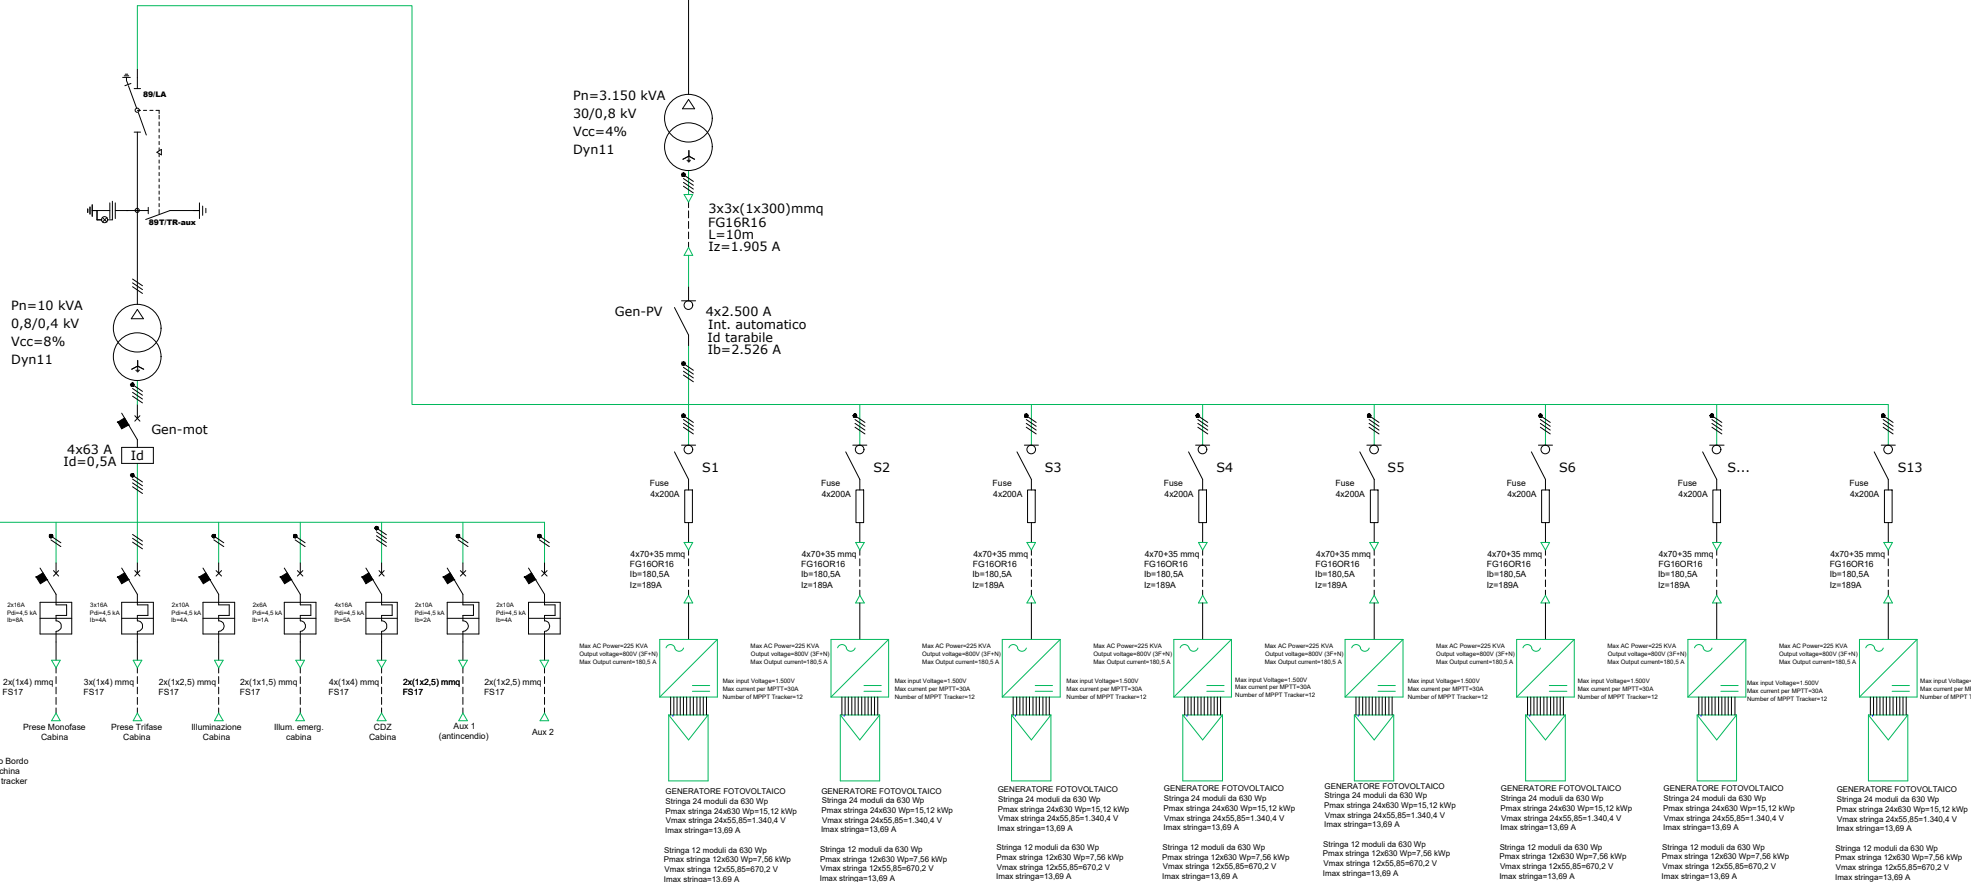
89/LA

89T/TR-aux

Pn=10 kVA
0,8/0,4 kV
Vcc=8%
Dyn11

Gen-mot
4x63 A
Id=0,5A
Id

Pn=3.150 kVA
30/0,8 kV
Vcc=4%
Dyn11

3x3x(1x300)mmq
FG16R16
L=10m
Iz=1.905 A

Gen-PV
4x2.500 A
Int. automatico
Id tarabile
Ib=2.526 A

2x16A Pdi=4,5 kA Ib=8A
3x16A Pdi=4,5 kA Ib=4A
2x10A Pdi=4,5 kA Ib=4A
2x6A Pdi=4,5 kA Ib=1A
4x16A Pdi=4,5 kA Ib=5A
2x10A Pdi=4,5 kA Ib=2A
2x10A Pdi=4,5 kA Ib=4A

2x(1x4) mmq FS17
3x(1x4) mmq FS17
2x(1x2,5) mmq FS17
2x(1x1,5) mmq FS17
4x(1x4) mmq FS17
2x(1x2,5) mmq FS17
2x(1x2,5) mmq FS17

Prese Monofase Cabina
Prese Trifase Cabina
Illuminazione Cabina
Illum. emerg. cabina
CDZ Cabina
Aux 1 (antincendio)
Aux 2

o Bordo
china
tracker

S1
Fuse 4x200A
4x70+35 mmq FG16OR16 Ib=180,5A Iz=189A
Max AC Power=225 KVA
Output voltage=800V (3F+N)
Max Output current=180,5 A
Max input Voltage=1.500V
Max current per MPPT=30A
Number of MPPT Tracker=12
GENERATORE FOTOVOLTAICO
Stringa 24 moduli da 630 Wp
Pmax stringa 24x630 Wp=15,12 kWp
Vmax stringa 24x55,85=1.340,4 V
Imax stringa=13,69 A
Stringa 12 moduli da 630 Wp
Pmax stringa 12x630 Wp=7,56 kWp
Vmax stringa 12x55,85=670,2 V
Imax stringa=13,69 A

S2
Fuse 4x200A
4x70+35 mmq FG16OR16 Ib=180,5A Iz=189A
Max AC Power=225 KVA
Output voltage=800V (3F+N)
Max Output current=180,5 A
Max input Voltage=1.500V
Max current per MPPT=30A
Number of MPPT Tracker=12
GENERATORE FOTOVOLTAICO
Stringa 24 moduli da 630 Wp
Pmax stringa 24x630 Wp=15,12 kWp
Vmax stringa 24x55,85=1.340,4 V
Imax stringa=13,69 A
Stringa 12 moduli da 630 Wp
Pmax stringa 12x630 Wp=7,56 kWp
Vmax stringa 12x55,85=670,2 V
Imax stringa=13,69 A

S3
Fuse 4x200A
4x70+35 mmq FG16OR16 Ib=180,5A Iz=189A
Max AC Power=225 KVA
Output voltage=800V (3F+N)
Max Output current=180,5 A
Max input Voltage=1.500V
Max current per MPPT=30A
Number of MPPT Tracker=12
GENERATORE FOTOVOLTAICO
Stringa 24 moduli da 630 Wp
Pmax stringa 24x630 Wp=15,12 kWp
Vmax stringa 24x55,85=1.340,4 V
Imax stringa=13,69 A
Stringa 12 moduli da 630 Wp
Pmax stringa 12x630 Wp=7,56 kWp
Vmax stringa 12x55,85=670,2 V
Imax stringa=13,69 A

S4
Fuse 4x200A
4x70+35 mmq FG16OR16 Ib=180,5A Iz=189A
Max AC Power=225 KVA
Output voltage=800V (3F+N)
Max Output current=180,5 A
Max input Voltage=1.500V
Max current per MPPT=30A
Number of MPPT Tracker=12
GENERATORE FOTOVOLTAICO
Stringa 24 moduli da 630 Wp
Pmax stringa 24x630 Wp=15,12 kWp
Vmax stringa 24x55,85=1.340,4 V
Imax stringa=13,69 A
Stringa 12 moduli da 630 Wp
Pmax stringa 12x630 Wp=7,56 kWp
Vmax stringa 12x55,85=670,2 V
Imax stringa=13,69 A

S5
Fuse 4x200A
4x70+35 mmq FG16OR16 Ib=180,5A Iz=189A
Max AC Power=225 KVA
Output voltage=800V (3F+N)
Max Output current=180,5 A
Max input Voltage=1.500V
Max current per MPPT=30A
Number of MPPT Tracker=12
GENERATORE FOTOVOLTAICO
Stringa 24 moduli da 630 Wp
Pmax stringa 24x630 Wp=15,12 kWp
Vmax stringa 24x55,85=1.340,4 V
Imax stringa=13,69 A
Stringa 12 moduli da 630 Wp
Pmax stringa 12x630 Wp=7,56 kWp
Vmax stringa 12x55,85=670,2 V
Imax stringa=13,69 A

S6
Fuse 4x200A
4x70+35 mmq FG16OR16 Ib=180,5A Iz=189A
Max AC Power=225 KVA
Output voltage=800V (3F+N)
Max Output current=180,5 A
Max input Voltage=1.500V
Max current per MPPT=30A
Number of MPPT Tracker=12
GENERATORE FOTOVOLTAICO
Stringa 24 moduli da 630 Wp
Pmax stringa 24x630 Wp=15,12 kWp
Vmax stringa 24x55,85=1.340,4 V
Imax stringa=13,69 A
Stringa 12 moduli da 630 Wp
Pmax stringa 12x630 Wp=7,56 kWp
Vmax stringa 12x55,85=670,2 V
Imax stringa=13,69 A

S...
Fuse 4x200A
4x70+35 mmq FG16OR16 Ib=180,5A Iz=189A
Max AC Power=225 KVA
Output voltage=800V (3F+N)
Max Output current=180,5 A
Max input Voltage=1.500V
Max current per MPPT=30A
Number of MPPT Tracker=12
GENERATORE FOTOVOLTAICO
Stringa 24 moduli da 630 Wp
Pmax stringa 24x630 Wp=15,12 kWp
Vmax stringa 24x55,85=1.340,4 V
Imax stringa=13,69 A
Stringa 12 moduli da 630 Wp
Pmax stringa 12x630 Wp=7,56 kWp
Vmax stringa 12x55,85=670,2 V
Imax stringa=13,69 A

S13
Fuse 4x200A
4x70+35 mmq FG16OR16 Ib=180,5A Iz=189A
Max AC Power=225 KVA
Output voltage=800V (3F+N)
Max Output current=180,5 A
Max input Voltage=
Max current per M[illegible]
Number of MPPT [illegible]
GENERATORE FOTOVOLTAICO
Stringa 24 moduli da 630 Wp
Pmax stringa 24x630 Wp=15,12 kWp
Vmax stringa 24x55,85=1.340,4 V
Imax stringa=13,69 A
Stringa 12 moduli da 630 Wp
Pmax stringa 12x630 Wp=7,56 kWp
Vmax stringa 12x55,85=670,2 V
Imax stringa=13,69 A